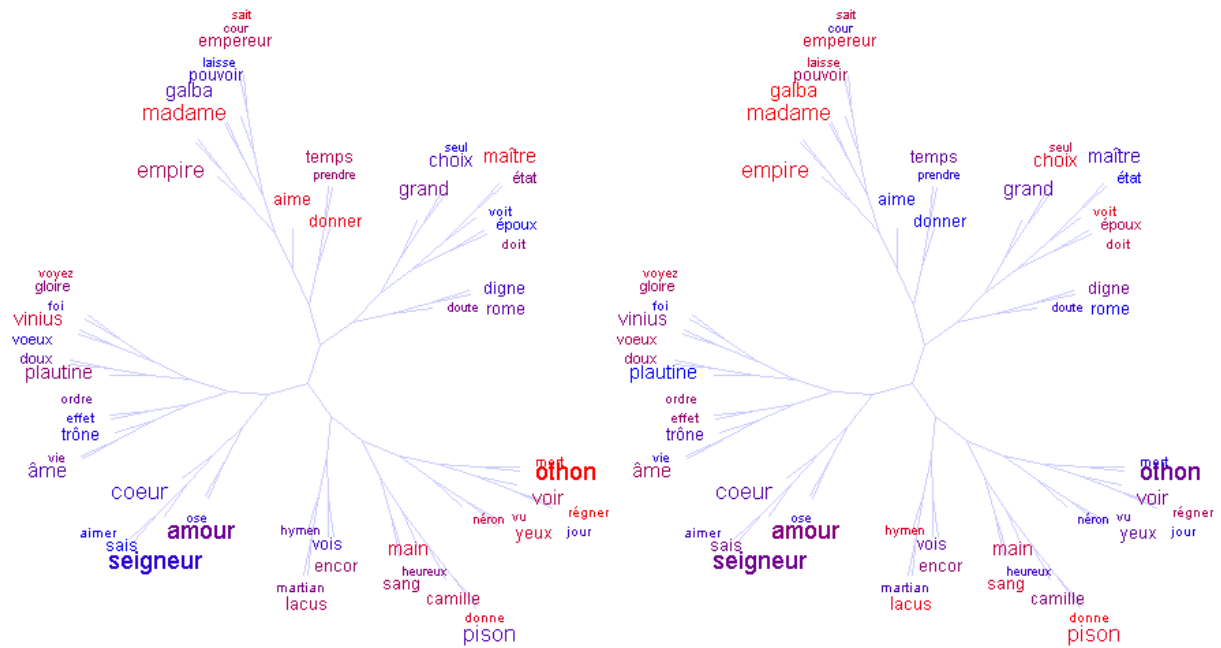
sait
cour
empereur
laisse
pouvoir
galba
madame
empire
temps
prendre
aime
donner
seul
choix
maître
grand
état
voit
époux
doit
digne
doute
rome
voyez
gloire
foi
vinius
voeux
doux
plautine
ordre
effet
trône
vie
âme
coeur
ose
aimer
amour
sais
seigneur
hymen
vois
encor
martian
lacus
main
heureux
sang
camille
donne
pison
meurt
othon
voir
régner
néron
vu
yeux
jour

sait
cour
empereur
laisse
pouvoir
galba
madame
empire
temps
prendre
aime
donner
seul
choix
maître
grand
état
voit
époux
doit
digne
doute
rome
voyez
gloire
foi
vinius
voeux
doux
plautine
ordre
effet
trône
vie
âme
coeur
ose
aimer
amour
sais
seigneur
hymen
vois
encor
martian
lacus
main
heureux
sang
camille
donne
pison
meurt
othon
voir
régner
néron
vu
yeux
jour